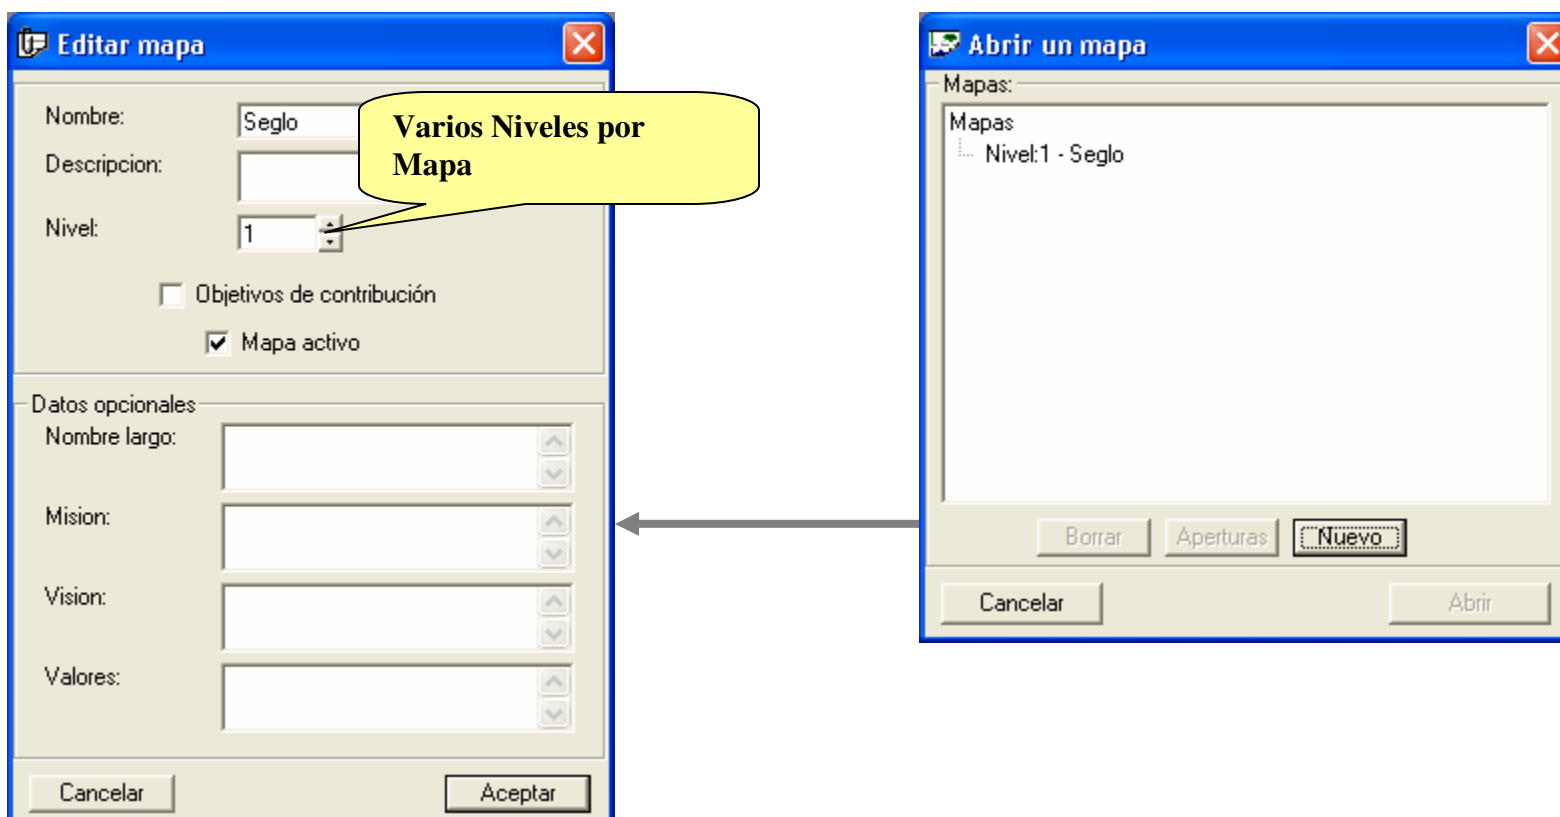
Editar mapa

Nombre: Seglo
Descripcion:
Nivel: 1

Varios Niveles por Mapa

Objetivos de contribución
Mapa activo

Datos opcionales
Nombre largo:
Mision:
Vision:
Valores:

Cancelar
Aceptar

Abrir un mapa

Mapas:
Mapas
Nivel:1 - Seglo

Borrar
Aperturas
Nuevo

Cancelar
Abrir